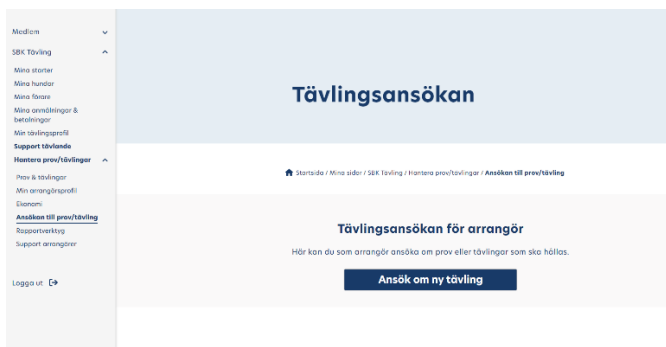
Medlem

SBK Tävling

Mina starter
Mina hundar
Mina förare
Mina anmälningar & betalningar
Min tävlingsprofil
Support tävlande
Hantera prov/tävlingar

Prov & tävlingar
Min arrangörsprofil
Ekonomi
Ansökan till prov/tävling
Rapportverktyg
Support arrangörer

Logga ut

Tävlingsansökan

Startsida / Mina sidor / SBK Tävling / Hantera prov/tävlingar / Ansökan till prov/tävling

Tävlingsansökan för arrangör

Hör kan du som arrangör ansöka om prov eller tävlingar som ska hållas.

Ansök om ny tävling